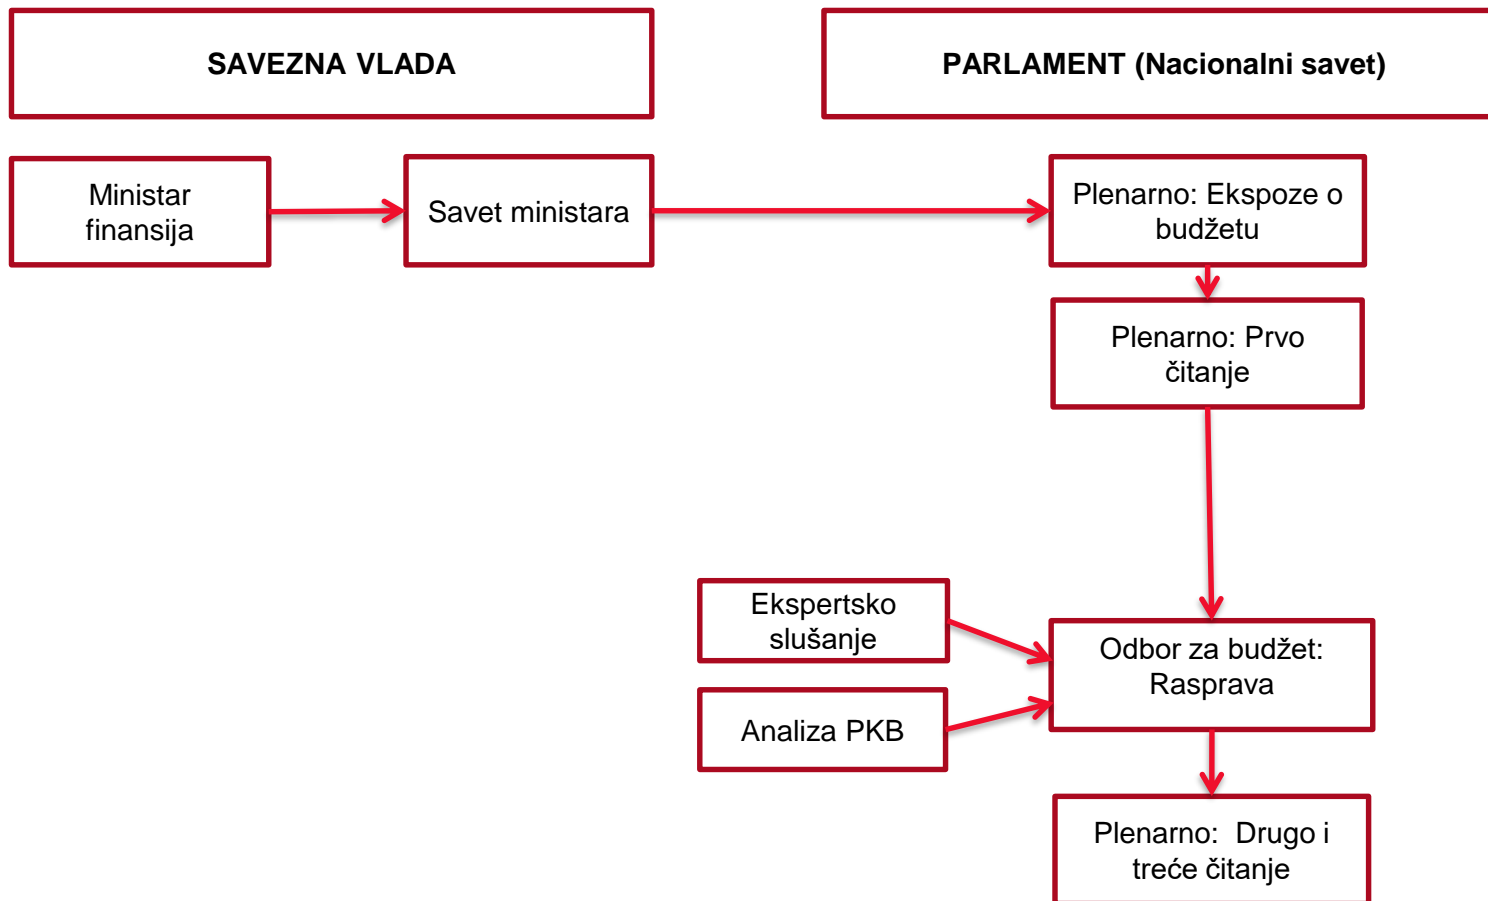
SAVEZNA VLADA

PARLAMENT (Nacionalni savet)

Ministar finansija

Savet ministara

Plenarno: Ekspoze o budžetu

Plenarno: Prvo čitanje

Ekspertsko slušanje

Analiza PKB

Odbor za budžet: Rasprava

Plenarno: Drugo i treće čitanje